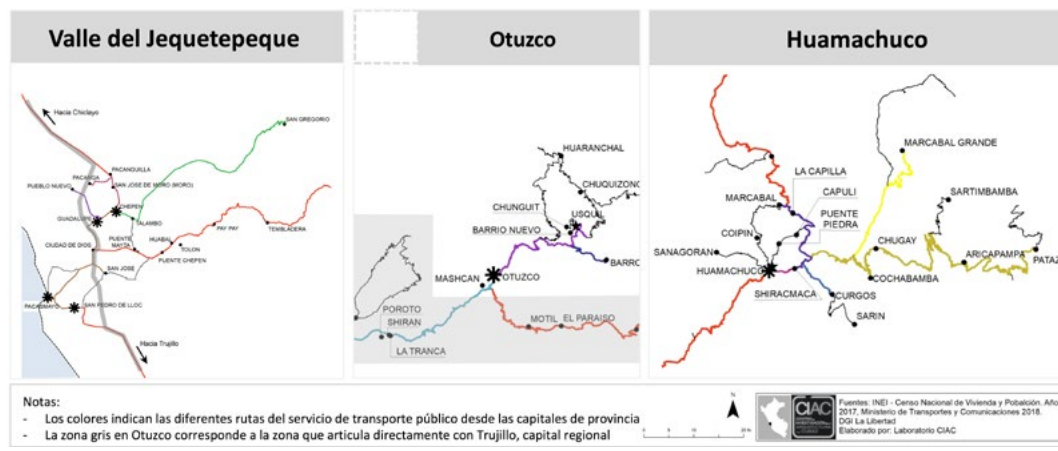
Valle del Jequetepeque

Hacia Chiclayo
SAN GREGORIO
PACANGUILLA
PACANGA
SAN JOSE DE MORO (MORO)
PUEBLO NUEVO
CHEPEN
GUADALUPE
TALAMBO
PUENTE MAYTA
HUABAL
PAY PAY
TEMBLADERA
CIUDAD DE DIOS
TOLON
PUENTE CHEPEN
SAN JOSE
PACASMAYO
SAN PEDRO DE LLOC
Hacia Trujillo

Otuzco

HUARANCHAL
CHUQUIZONG
CHUNGUIT
USQUIL
BARRIO NUEVO
BARRO
MASHCAN
OTUZCO
POROTO
SHIRAN
LA TRANCA
MOTIL
EL PARAISO

Huamachuco

MARCABAL GRANDE
LA CAPILLA
CAPULI
MARCABAL
SARTIMBAMBA
PUENTE PIEDRA
COIPIN
CHUGAY
ARICAPAMPA
SANAGORAN
HUAMACHUCO
PATAZ
COCHABAMBA
SHIRACMACA
CURGOS
SARIN

Notas:
- Los colores indican las diferentes rutas del servicio de transporte público desde las capitales de provincia
- La zona gris en Otuzco corresponde a la zona que articula directamente con Trujillo, capital regional

N
CIAC
Fuentes: INEI - Censo Nacional de Vivienda y Población. Año 2017, Ministerio de Transportes y Comunicaciones 2018. DGI La Libertad
Elaborado por: Laboratorio CIAC